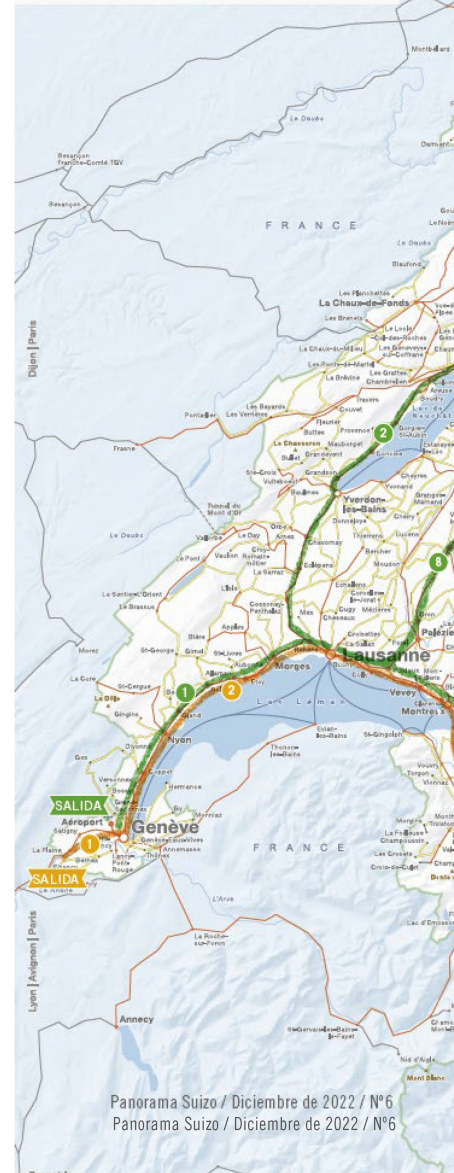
Montbéliard

Le Doubs

Delémont

Besançon Franche-Comté TGV

Besançon

FRANCE

Le Doubs

Le Noirmont

Biaufond

Dijon | Paris

Les Planchettes

La Chaux-de-Fonds

Les Brenets

Le Locle

Col-des-Roches

Les Geneveys-sur-Coffrane

La Chaux-du-Milieu

Les Ponts-de-Martel

La Brévine

Les Grattes

Chambrelien

Les Bayards

Pontarlier

Les Verrières

Travers

Couvet

Boudry

Fleurier

Buttes

Provence

Gorgier-St-Aubin

Lac de Neuchâtel

Le Chasseron

Mauborget

Bullet

Grandevent

Concise

Frasne

Ste-Croix

Vuiteboeuf

Grandson

Baulmes

Yverdon-les-Bains

Yvonand

Donneloye

Chavornay

Thierrens

Lucens

Le Doubs

Le Day

Arnex

Orbe

Croy-Romainmôtier

Vallorbe

Le Pont

Vaulion

La Sarraz

L'Isle

Echallens

Bercher

Moudon

Le Sentier-L'Orient

Le Brassus

Cossonay-Penthalaz

Mex

Cugy

Mézières

Cheseaux

Crissier

Apples

Bière

St-George

Gimel

Aubonne

Allaman

Etoy

Morges

Renens

Lausanne

La Cure

St-Cergue

Le Léman

Vevey

Montreux

Gingins

Nyon

Gland

Rolle

Divonne

Thonon-les-Bains

Evian-les-Bains

St-Gingolph

Gex

Coppet

Hermance

Versoix

SALIDA

Aéroport

Genève

Satigny

La Plaine

Genève-Eaux-Vives

Annemasse

Thônex

Lancy

Pont-Rouge

FRANCE

SALIDA

Le Rhône

Lyon | Avignon | Paris

L'Arve

La Roche-sur-Foron

Annecy

St-Gervais-les-Bains-Le Fayet

Morzine

Champéry

Les Crosets

Monthey

Le Bouveret

Vouvry

Lac d'Emosson

Mont Blanc

1

2

1

2

8

Panorama Suizo / Diciembre de 2022 / N°6
Panorama Suizo / Diciembre de 2022 / N°6